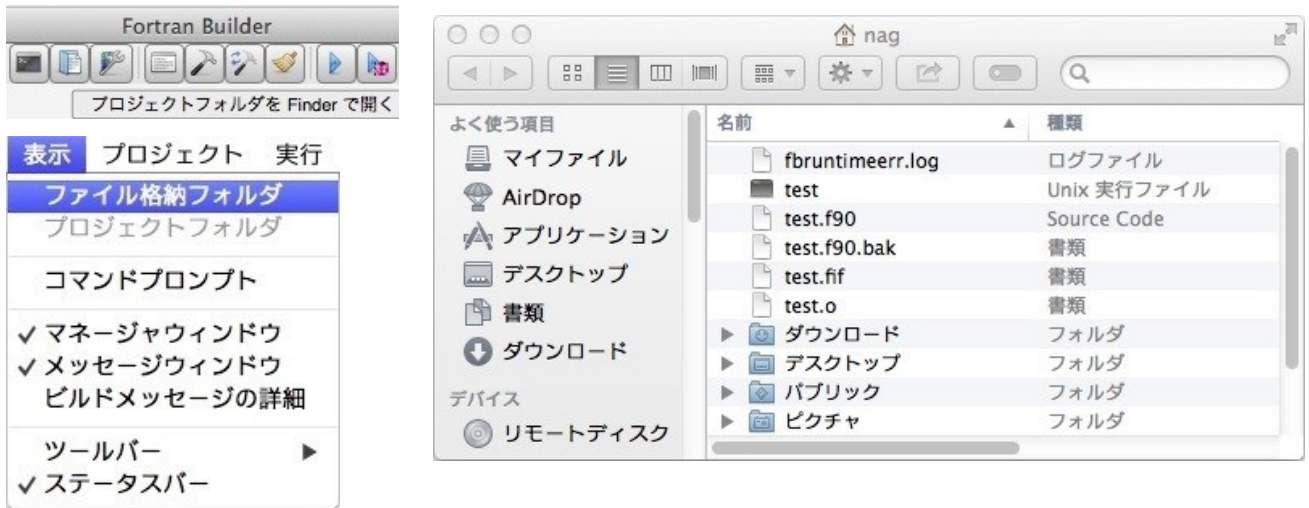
Fortran Builder

プロジェクトフォルダを Finder で開く

表示 プロジェクト 実行

ファイル格納フォルダ
プロジェクトフォルダ

コマンドプロンプト

✓ マネージャウィンドウ
✓ メッセージウィンドウ
ビルドメッセージの詳細

ツールバー ▶
✓ ステータスバー

nag

よく使う項目
マイファイル
AirDrop
アプリケーション
デスクトップ
書類
ダウンロード
デバイス
リモートディスク

| 名前 | 種類 |
|---|---|
| fbruntimeerr.log | ログファイル |
| test | Unix 実行ファイル |
| test.f90 | Source Code |
| test.f90.bak | 書類 |
| test.fif | 書類 |
| test.o | 書類 |
| ダウンロード | フォルダ |
| デスクトップ | フォルダ |
| パブリック | フォルダ |
| ピクチャ | フォルダ |